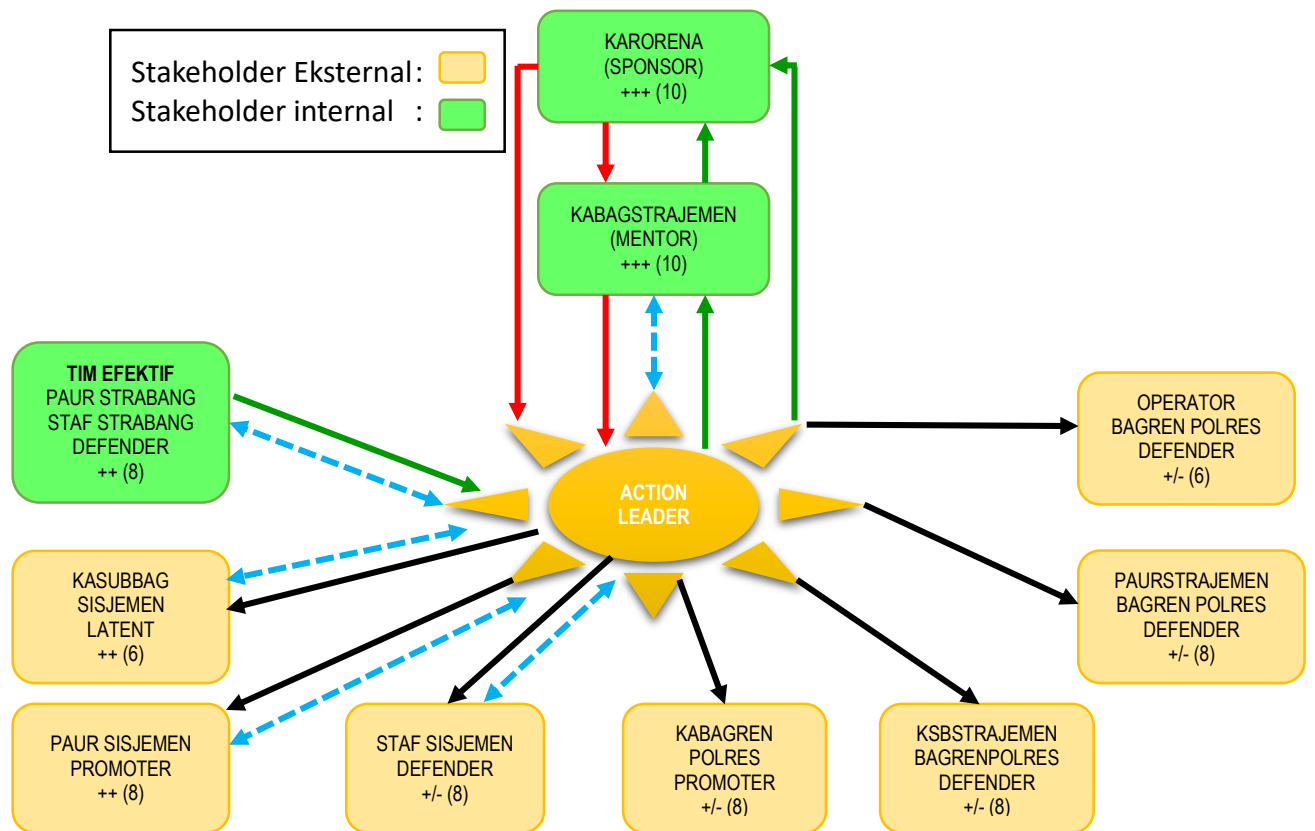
Stakeholder Eksternal :
Stakeholder internal :

KARORENA
(SPONSOR)
+++ (10)

KABAGSTRAJEMEN
(MENTOR)
+++ (10)

TIM EFEKTIF
PAUR STRABANG
STAF STRABANG
DEFENDER
++ (8)

ACTION
LEADER

OPERATOR
BAGREN POLRES
DEFENDER
+/- (6)

KASUBBAG
SISJEMEN
LATENT
++ (6)

PAURSTRAJEMEN
BAGREN POLRES
DEFENDER
+/- (8)

PAUR SISJEMEN
PROMOTER
++ (8)

STAF SISJEMEN
DEFENDER
+/- (8)

KABAGREN
POLRES
PROMOTER
+/- (8)

KSBSTRAJEMEN
BAGRENPOLRES
DEFENDER
+/- (8)